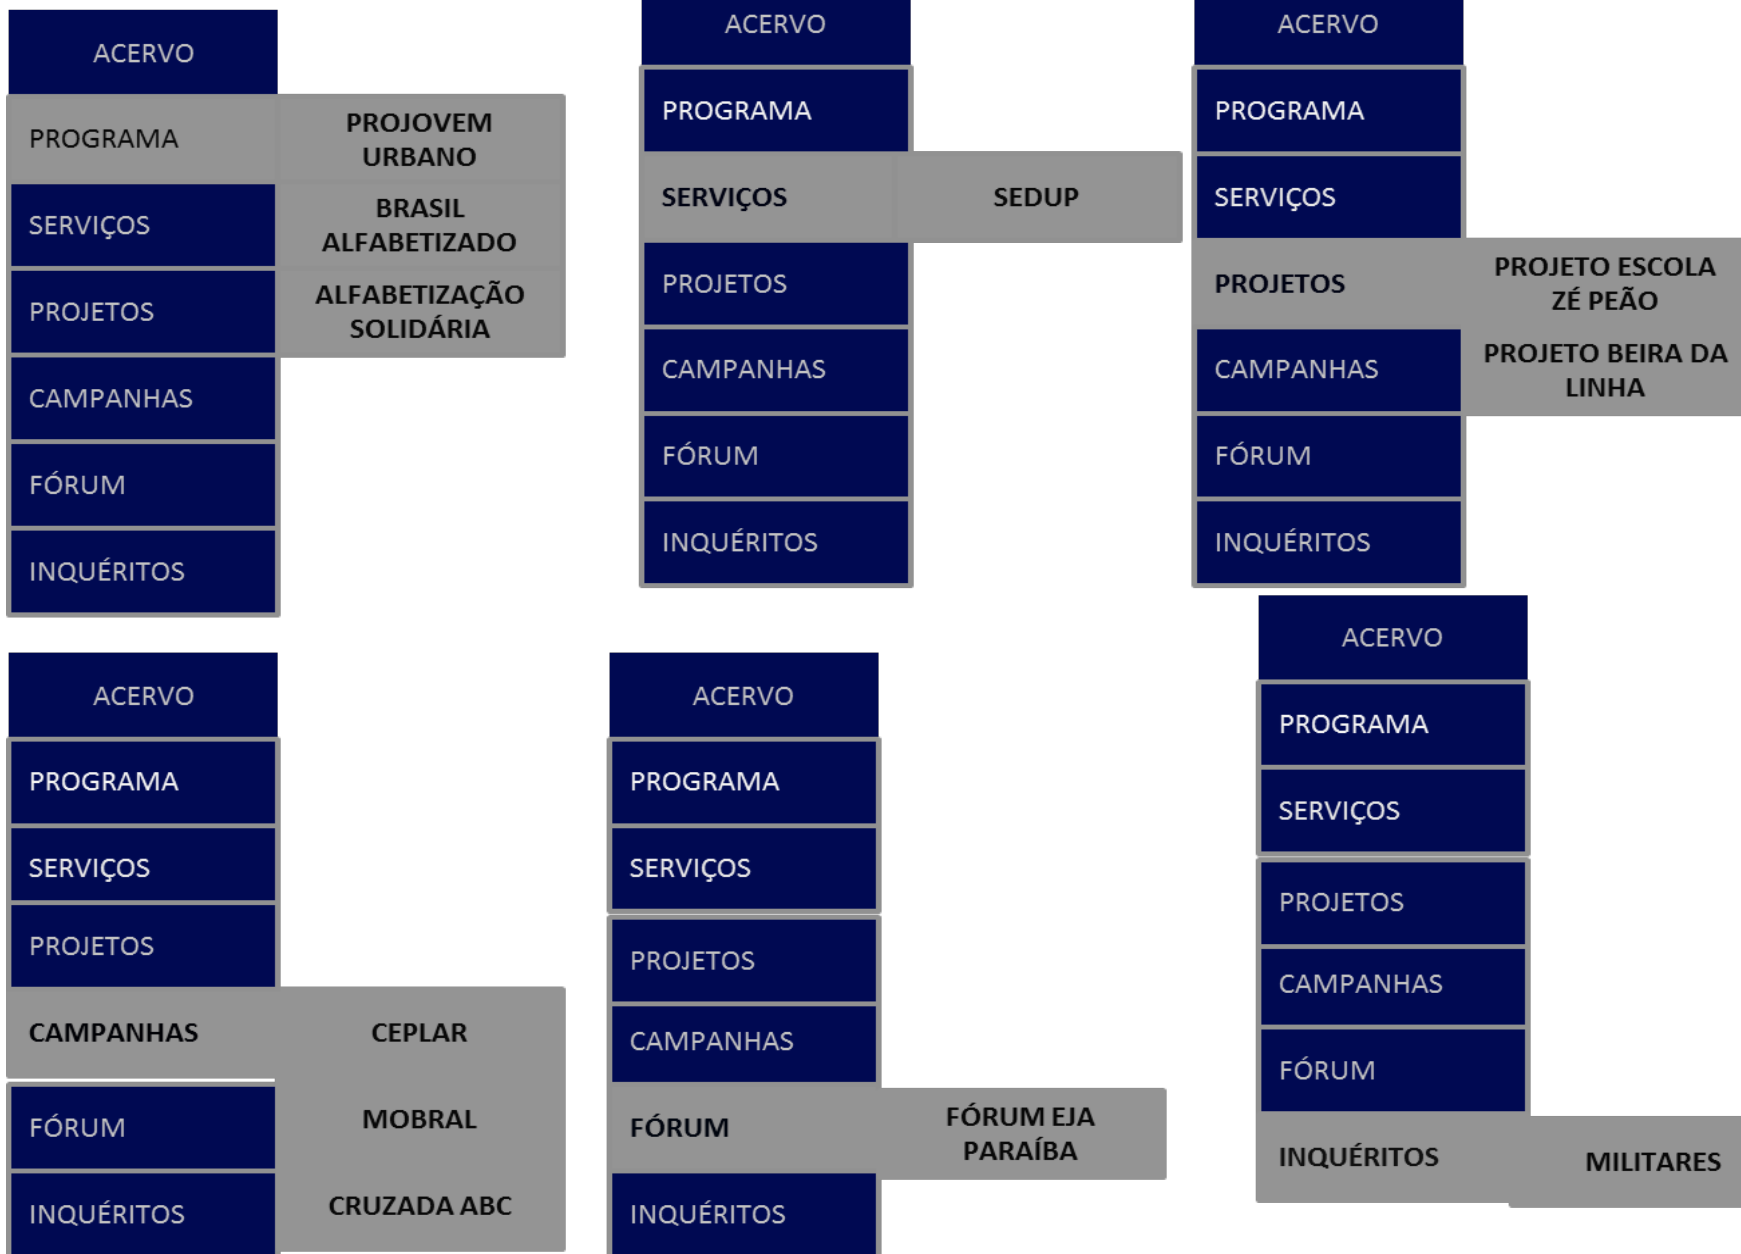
ACERVO
PROGRAMA
PROJOVEM URBANO
SERVIÇOS
BRASIL ALFABETIZADO
PROJETOS
ALFABETIZAÇÃO SOLIDÁRIA
CAMPANHAS
FÓRUM
INQUÉRITOS

ACERVO
PROGRAMA
SERVIÇOS
SEDUP
PROJETOS
CAMPANHAS
FÓRUM
INQUÉRITOS

ACERVO
PROGRAMA
SERVIÇOS
PROJETOS
PROJETO ESCOLA ZÉ PEÃO
CAMPANHAS
PROJETO BEIRA DA LINHA
FÓRUM
INQUÉRITOS

ACERVO
PROGRAMA
SERVIÇOS
PROJETOS
CAMPANHAS
CEPLAR
FÓRUM
MOBRAL
INQUÉRITOS
CRUZADA ABC

ACERVO
PROGRAMA
SERVIÇOS
PROJETOS
CAMPANHAS
FÓRUM
FÓRUM EJA PARAÍBA
INQUÉRITOS

ACERVO
PROGRAMA
SERVIÇOS
PROJETOS
CAMPANHAS
FÓRUM
INQUÉRITOS
MILITARES